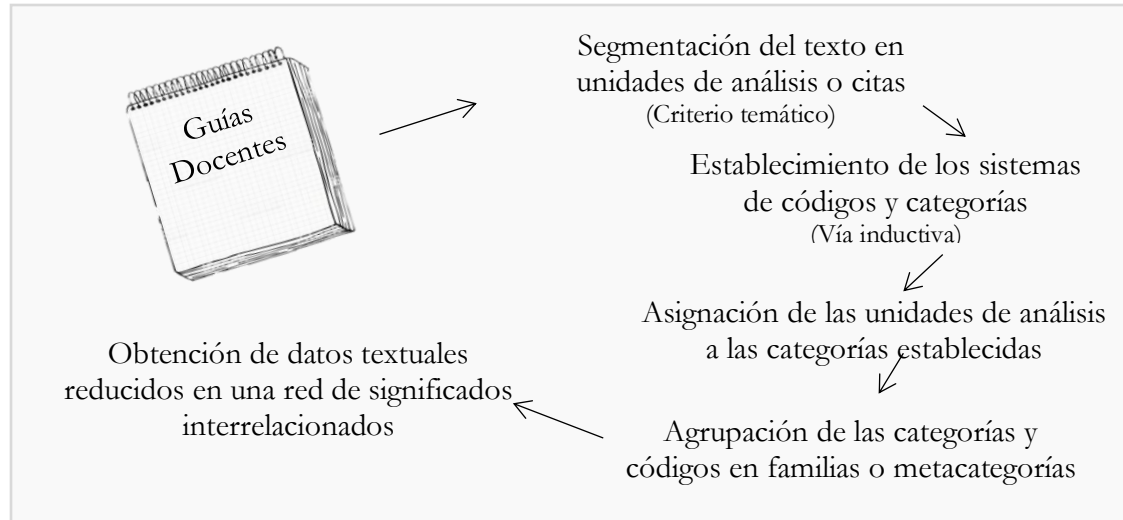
Guías Docentes

Segmentación del texto en unidades de análisis o citas
(Criterio temático)

Establecimiento de los sistemas de códigos y categorías
(Vía inductiva)

Asignación de las unidades de análisis a las categorías establecidas

Agrupación de las categorías y códigos en familias o metacategorías

Obtención de datos textuales reducidos en una red de significados interrelacionados